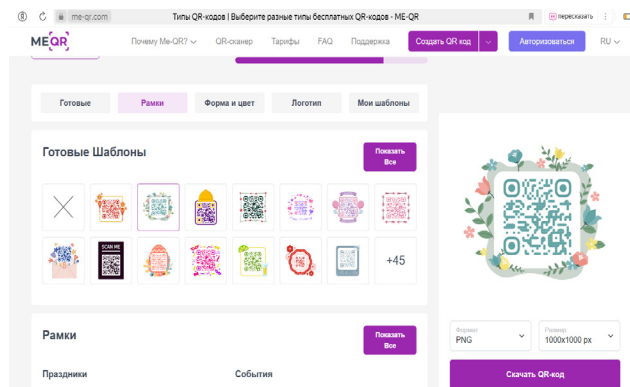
me-qr.com Типы QR-кодов | Выберите разные типы бесплатных QR-кодов - ME-QR пересказать

ME QR Почему Me-QR? QR-сканер Тарифы FAQ Поддержка Создать QR код Авторизоваться RU

Готовые Рамки Форма и цвет Логотип Мои шаблоны

Готовые Шаблоны

Показать Все

SCAN ME

+45

Рамки

Показать Все

Праздники События

Формат PNG

Размер 1000x1000 px

Скачать QR-код